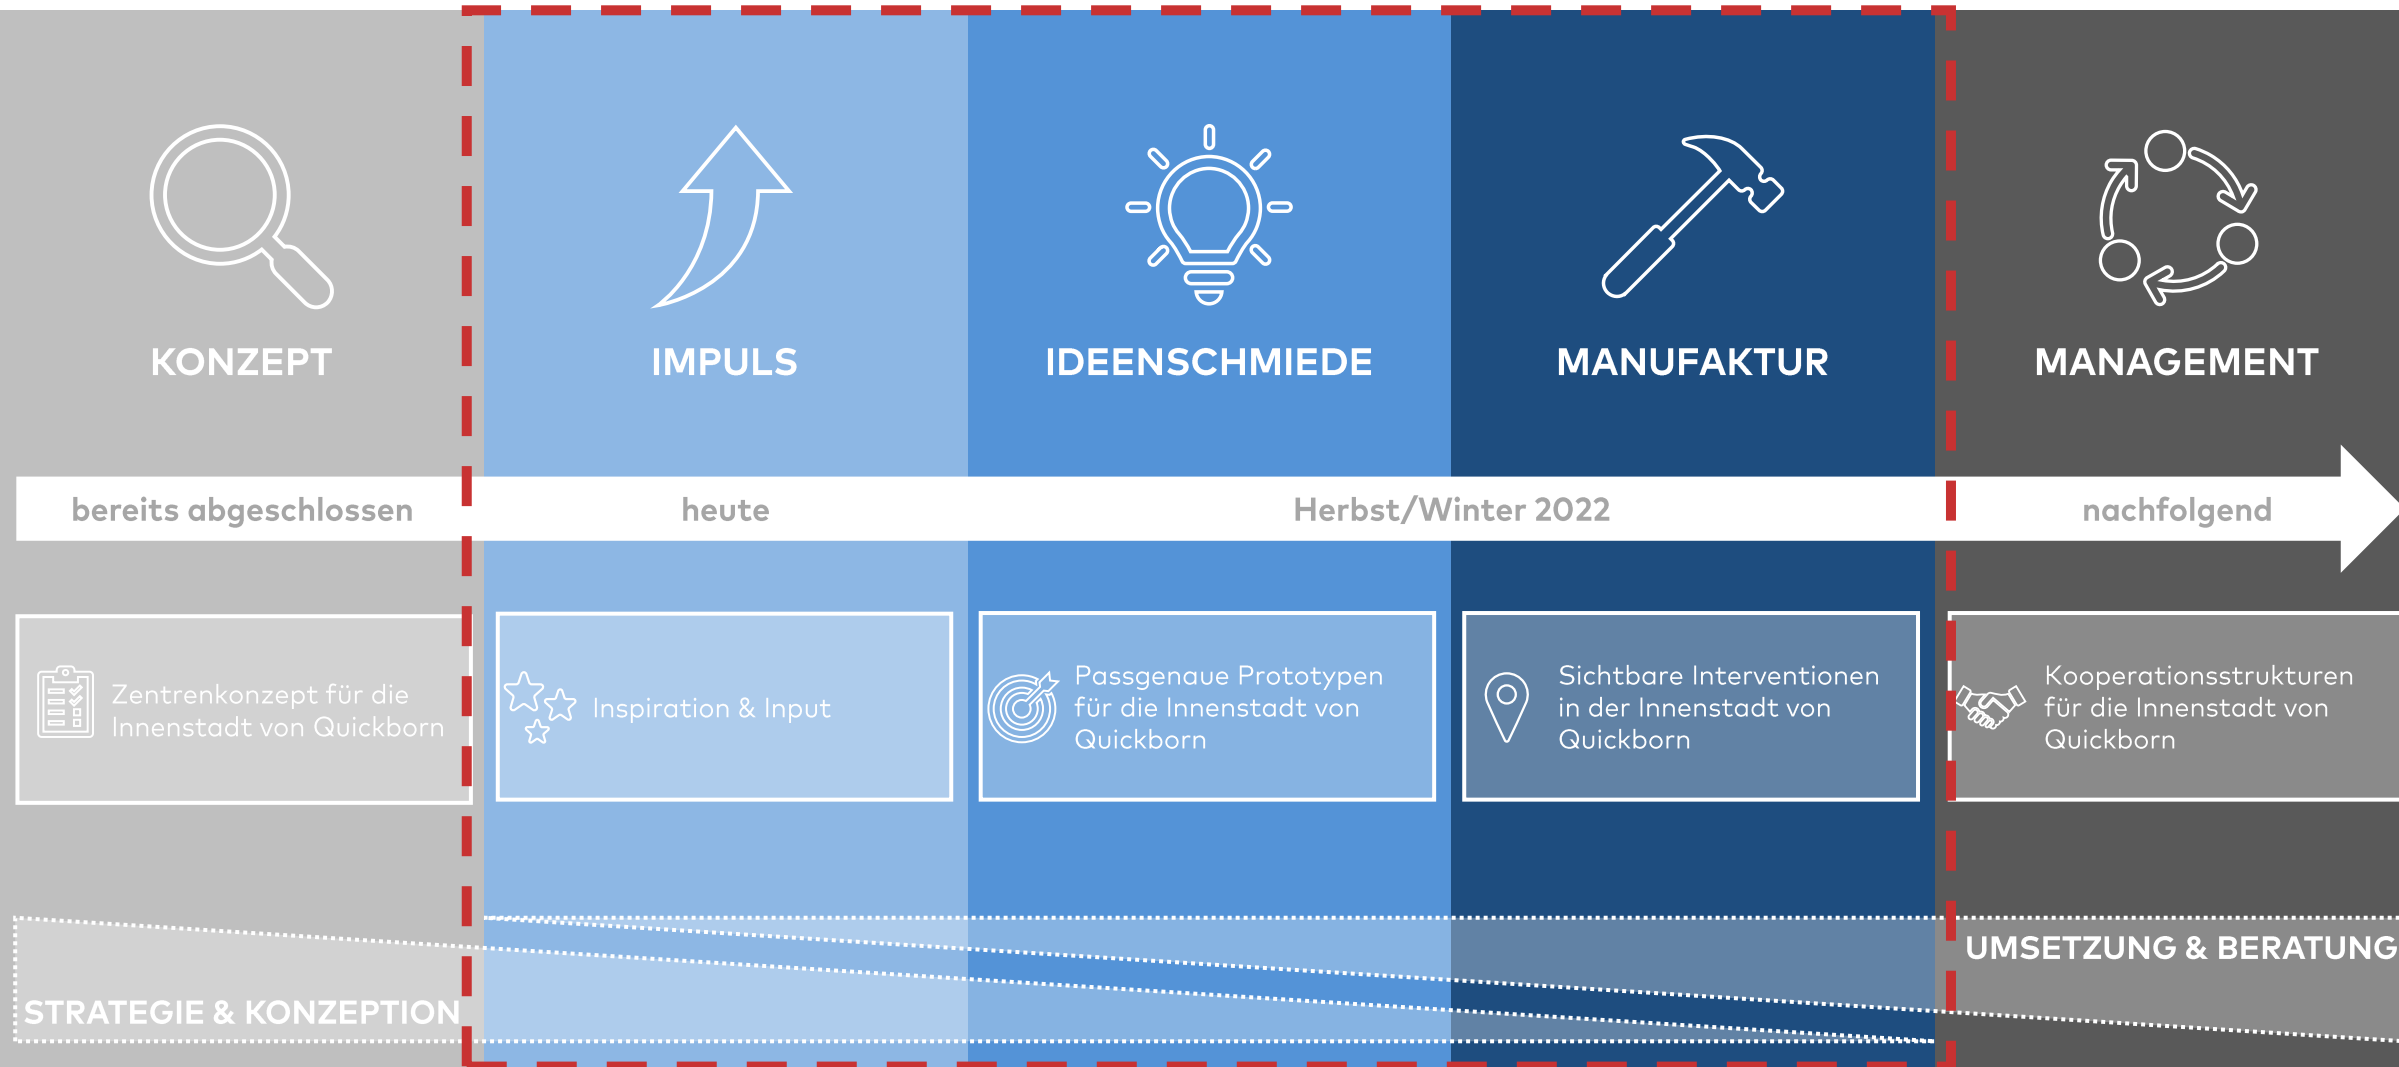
KONZEPT

IMPULS

IDEENSCHMIEDE

MANUFAKTUR

MANAGEMENT

bereits abgeschlossen

heute

Herbst/Winter 2022

nachfolgend

Zentrenkonzept für die Innenstadt von Quickborn

Inspiration & Input

Passgenaue Prototypen für die Innenstadt von Quickborn

Sichtbare Interventionen in der Innenstadt von Quickborn

Kooperationsstrukturen für die Innenstadt von Quickborn

UMSETZUNG & BERATUNG

STRATEGIE & KONZEPTION